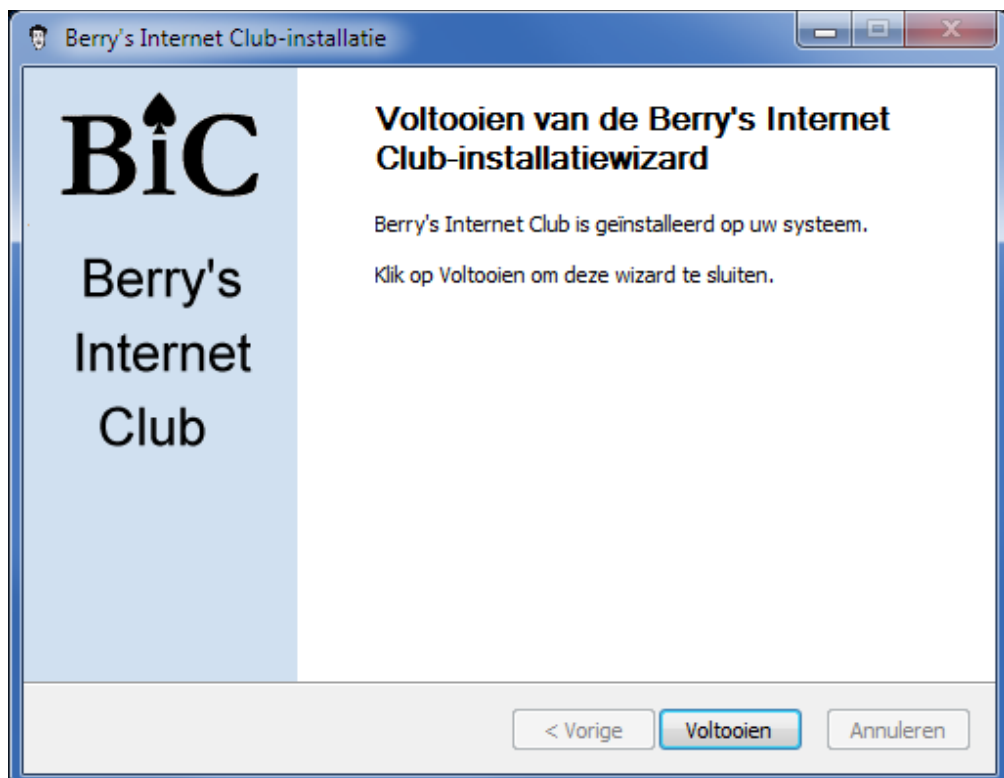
Berry's Internet Club-installatie

BiC

Berry's Internet Club

Voltooien van de Berry's Internet Club-installatiewizard

Berry's Internet Club is geïnstalleerd op uw systeem.

Klik op Voltooien om deze wizard te sluiten.

< Vorige
Voltooien
Annuleren